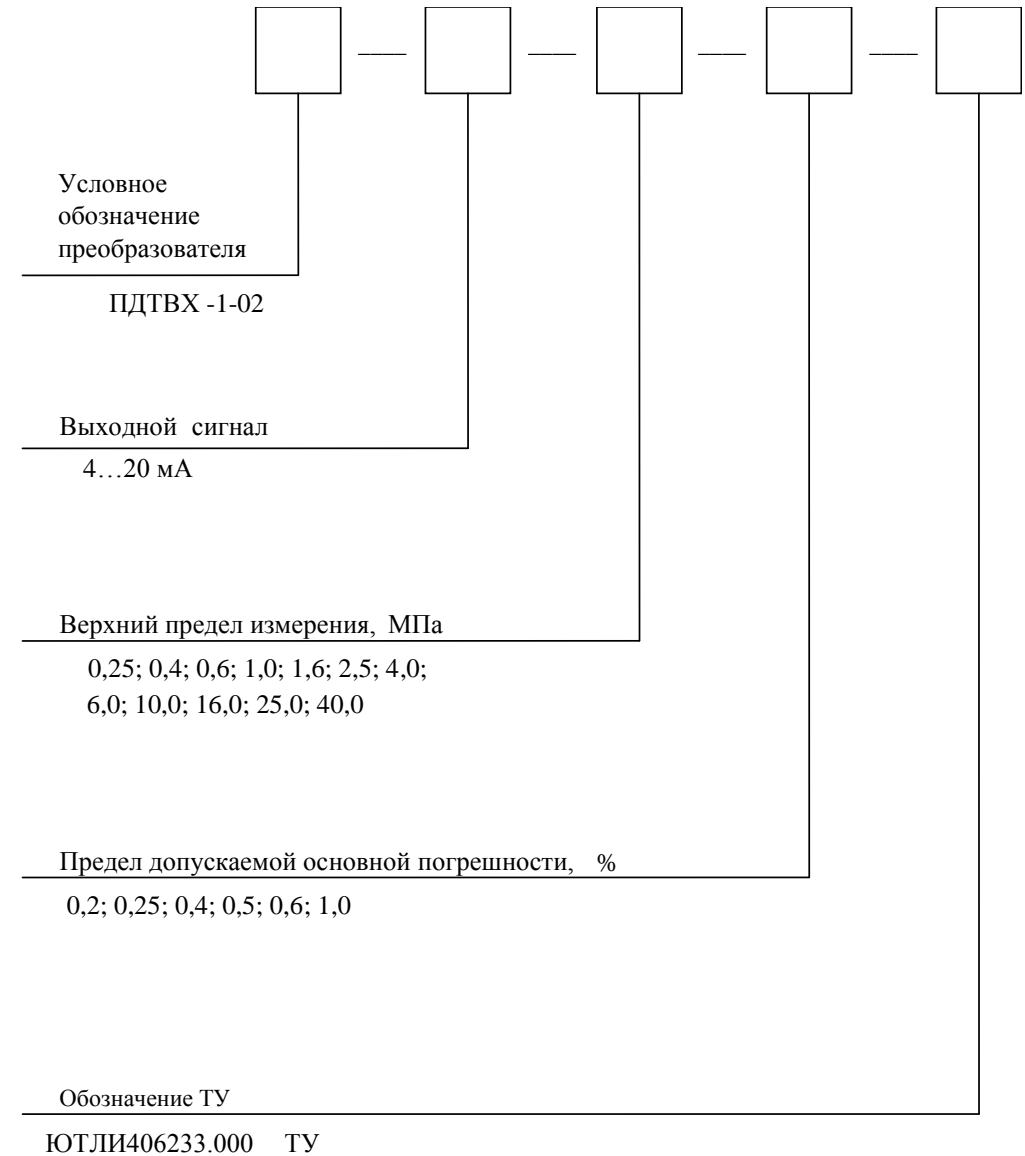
Условное обозначение преобразователя

ПДТВХ -1-02

Выходной сигнал

4…20 мА

Верхний предел измерения, МПа

0,25; 0,4; 0,6; 1,0; 1,6; 2,5; 4,0; 6,0; 10,0; 16,0; 25,0; 40,0

Предел допускаемой основной погрешности, %

0,2; 0,25; 0,4; 0,5; 0,6; 1,0

Обозначение ТУ

ЮТЛИ406233.000 ТУ